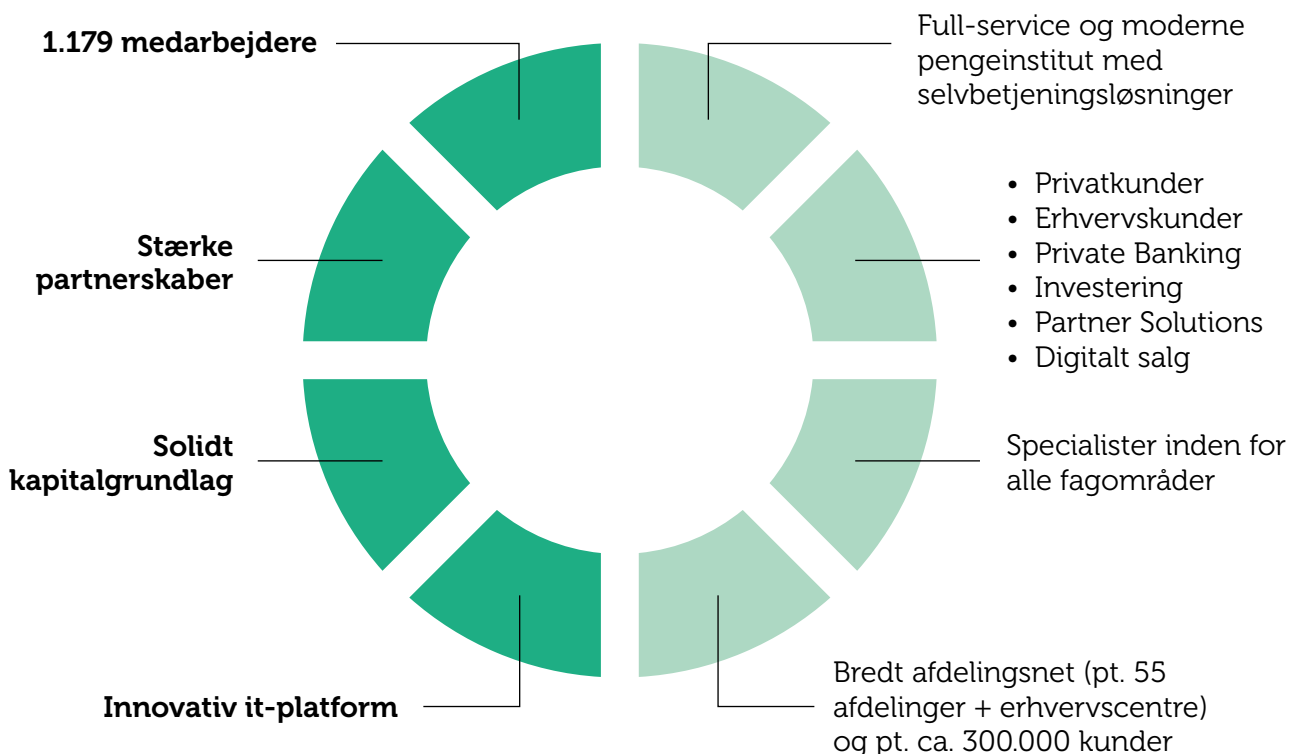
1.179 medarbejdere

Stærke partnerskaber

Solidt kapitalgrundlag

Innovativ it-platform

Full-service og moderne pengeinstitut med selvbetjeningsløsninger

• Privatkunder
• Erhvervskunder
• Private Banking
• Investering
• Partner Solutions
• Digitalt salg

Specialister inden for alle fagområder

Bredt afdelingsnet (pt. 55 afdelinger + erhvervscentre) og pt. ca. 300.000 kunder